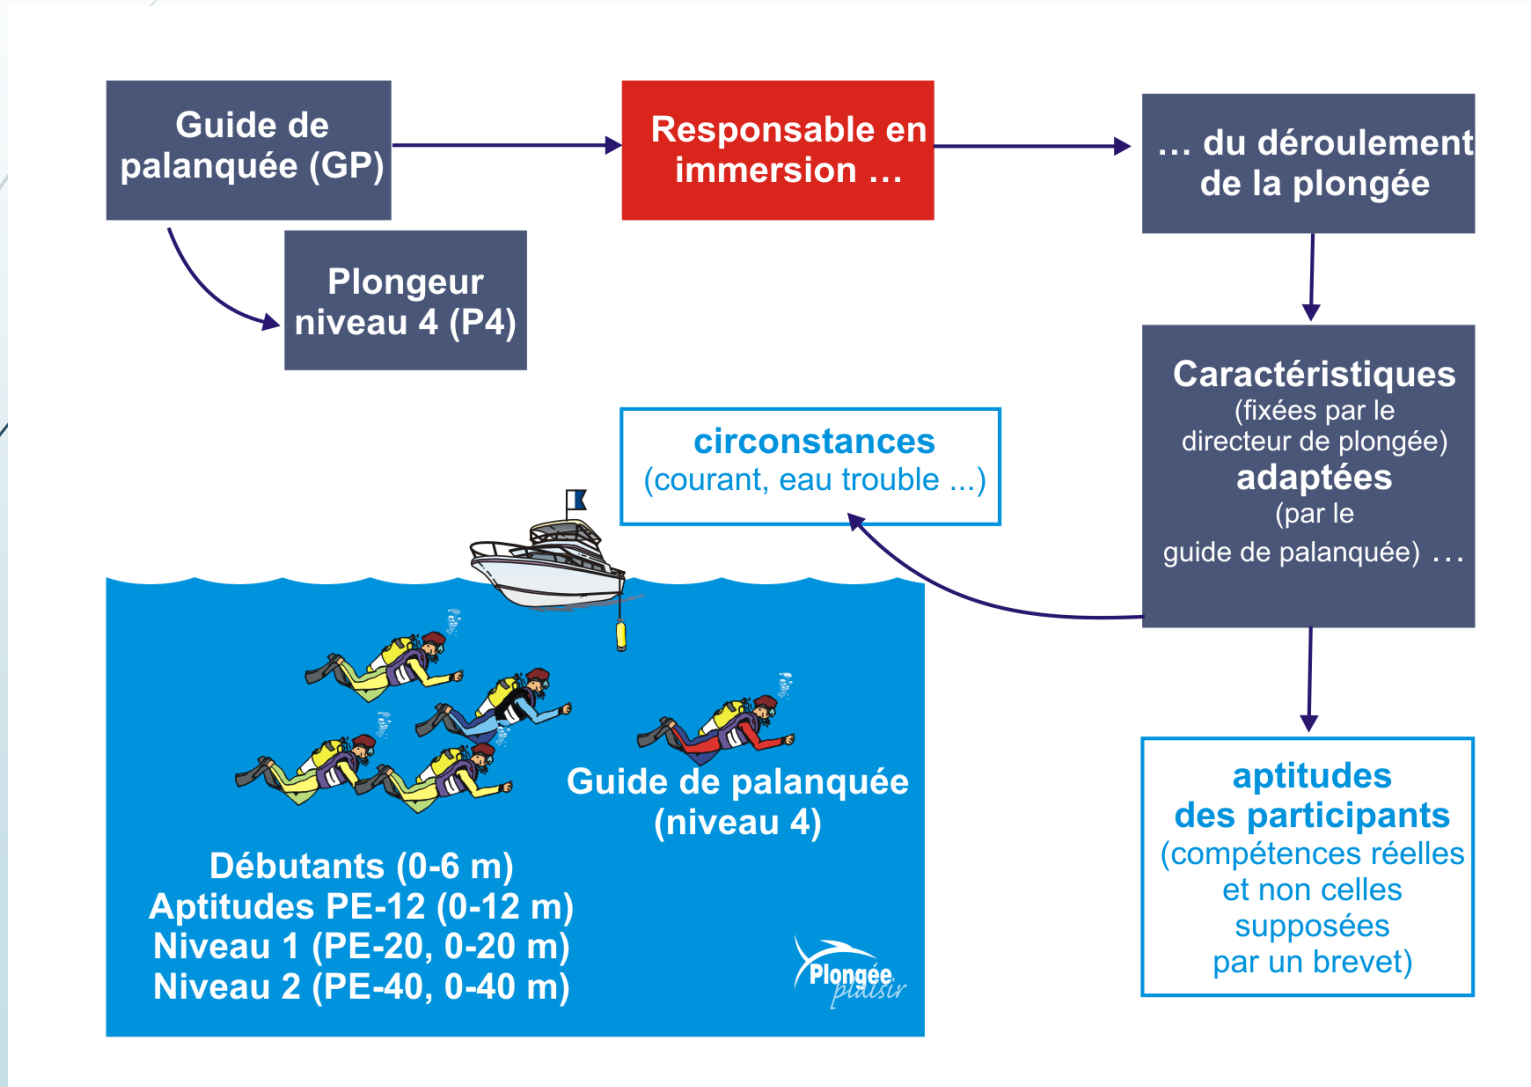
Guide de palanquée (GP)

Responsable en immersion …

… du déroulement de la plongée

Plongeur niveau 4 (P4)

Caractéristiques
(fixées par le directeur de plongée)
adaptées
(par le guide de palanquée) …

circonstances
(courant, eau trouble ...)

Guide de palanquée (niveau 4)

Débutants (0-6 m)
Aptitudes PE-12 (0-12 m)
Niveau 1 (PE-20, 0-20 m)
Niveau 2 (PE-40, 0-40 m)

Plongée plaisir

aptitudes des participants
(compétences réelles et non celles supposées par un brevet)